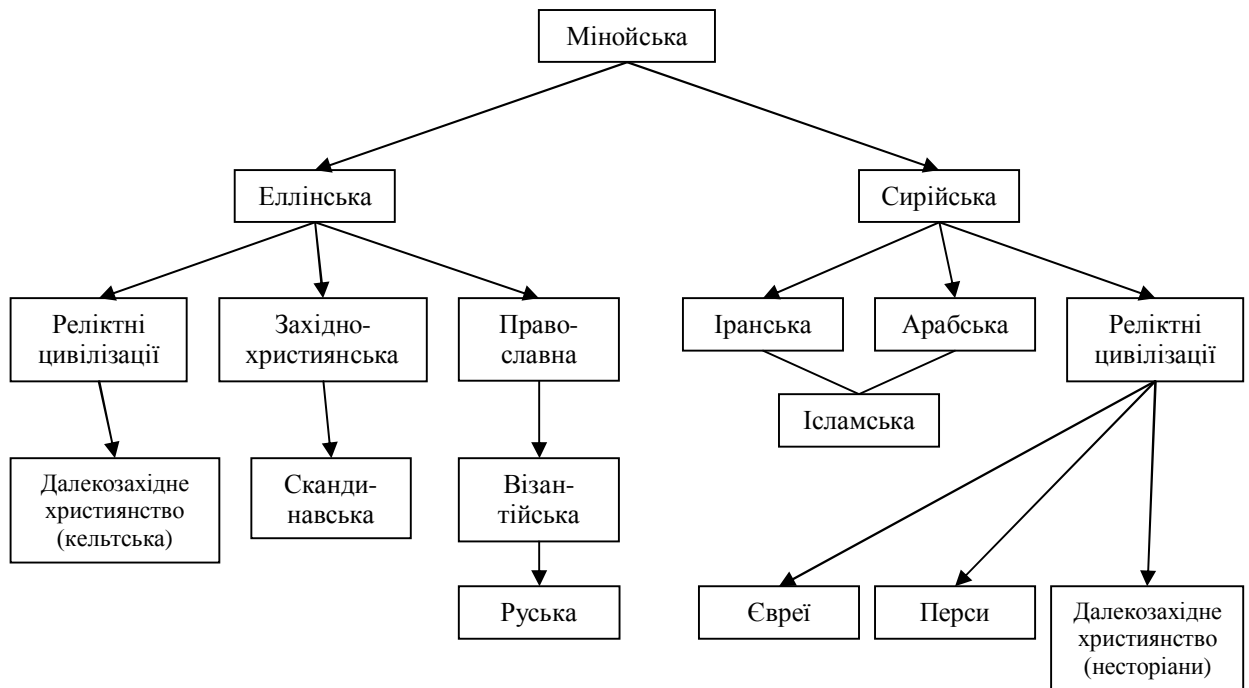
Мінойська

Еллінська

Сирійська

Реліктні цивілізації

Західнохристиянська

Православна

Іранська

Арабська

Реліктні цивілізації

Ісламська

Далекозахідне християнство (кельтська)

Скандинавська

Візантійська

Руська

Євреї

Перси

Далекозахідне християнство (несторіани)